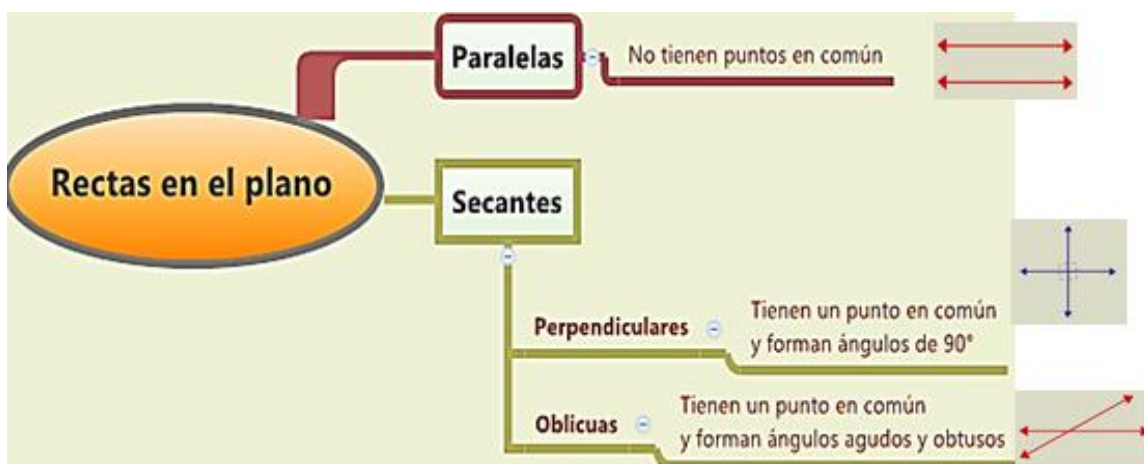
Rectas en el plano

Paralelas

No tienen puntos en común

Secantes

Perpendiculares

Tienen un punto en común y forman ángulos de 90°

Oblicuas

Tienen un punto en común y forman ángulos agudos y obtusos